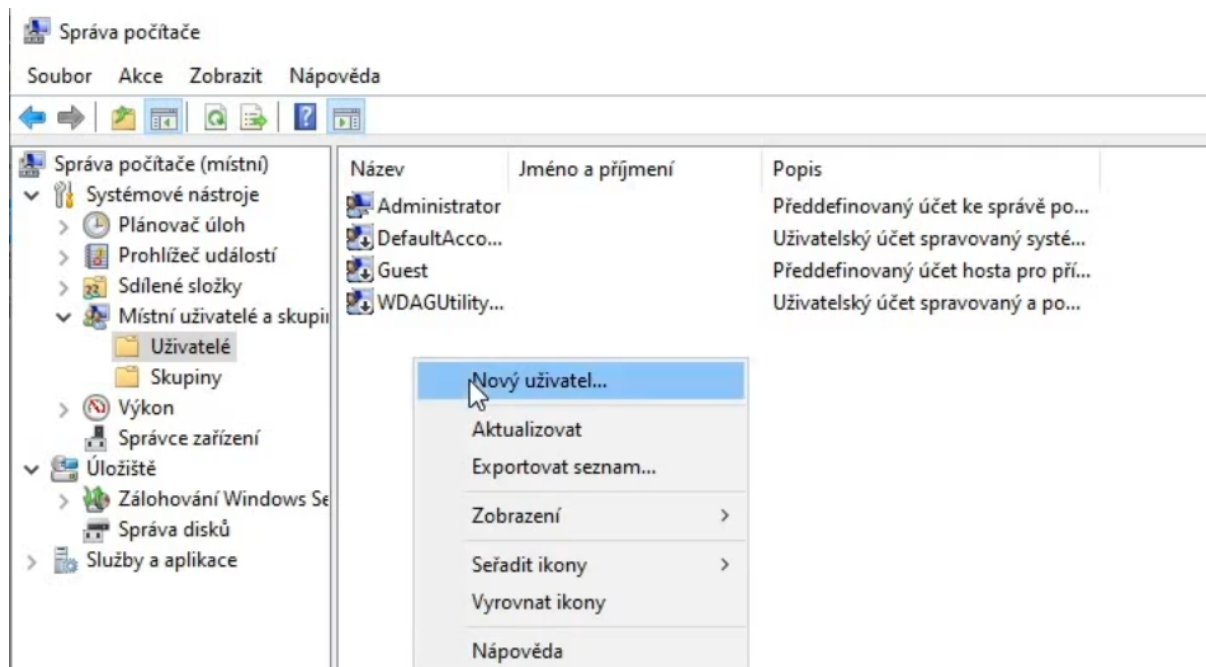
Správa počítače

Soubor Akce Zobrazit Nápověda

Správa počítače (místní)
Systémové nástroje
Plánovač úloh
Prohlížeč událostí
Sdílené složky
Místní uživatelé a skupi
Uživatelé
Skupiny
Výkon
Správce zařízení
Úložiště
Zálohování Windows Se
Správa disků
Služby a aplikace

| Název | Jméno a příjmení | Popis |
|---|---|---|
| Administrator | | Předdefinovaný účet ke správě po... |
| DefaultAcco... | | Uživatelský účet spravovaný systé... |
| Guest | | Předdefinovaný účet hosta pro pří... |
| WDAGUtility... | | Uživatelský účet spravovaný a po... |

Nový uživatel...
Aktualizovat
Exportovat seznam...
Zobrazení
Seřadit ikony
Vyrovnat ikony
Nápověda